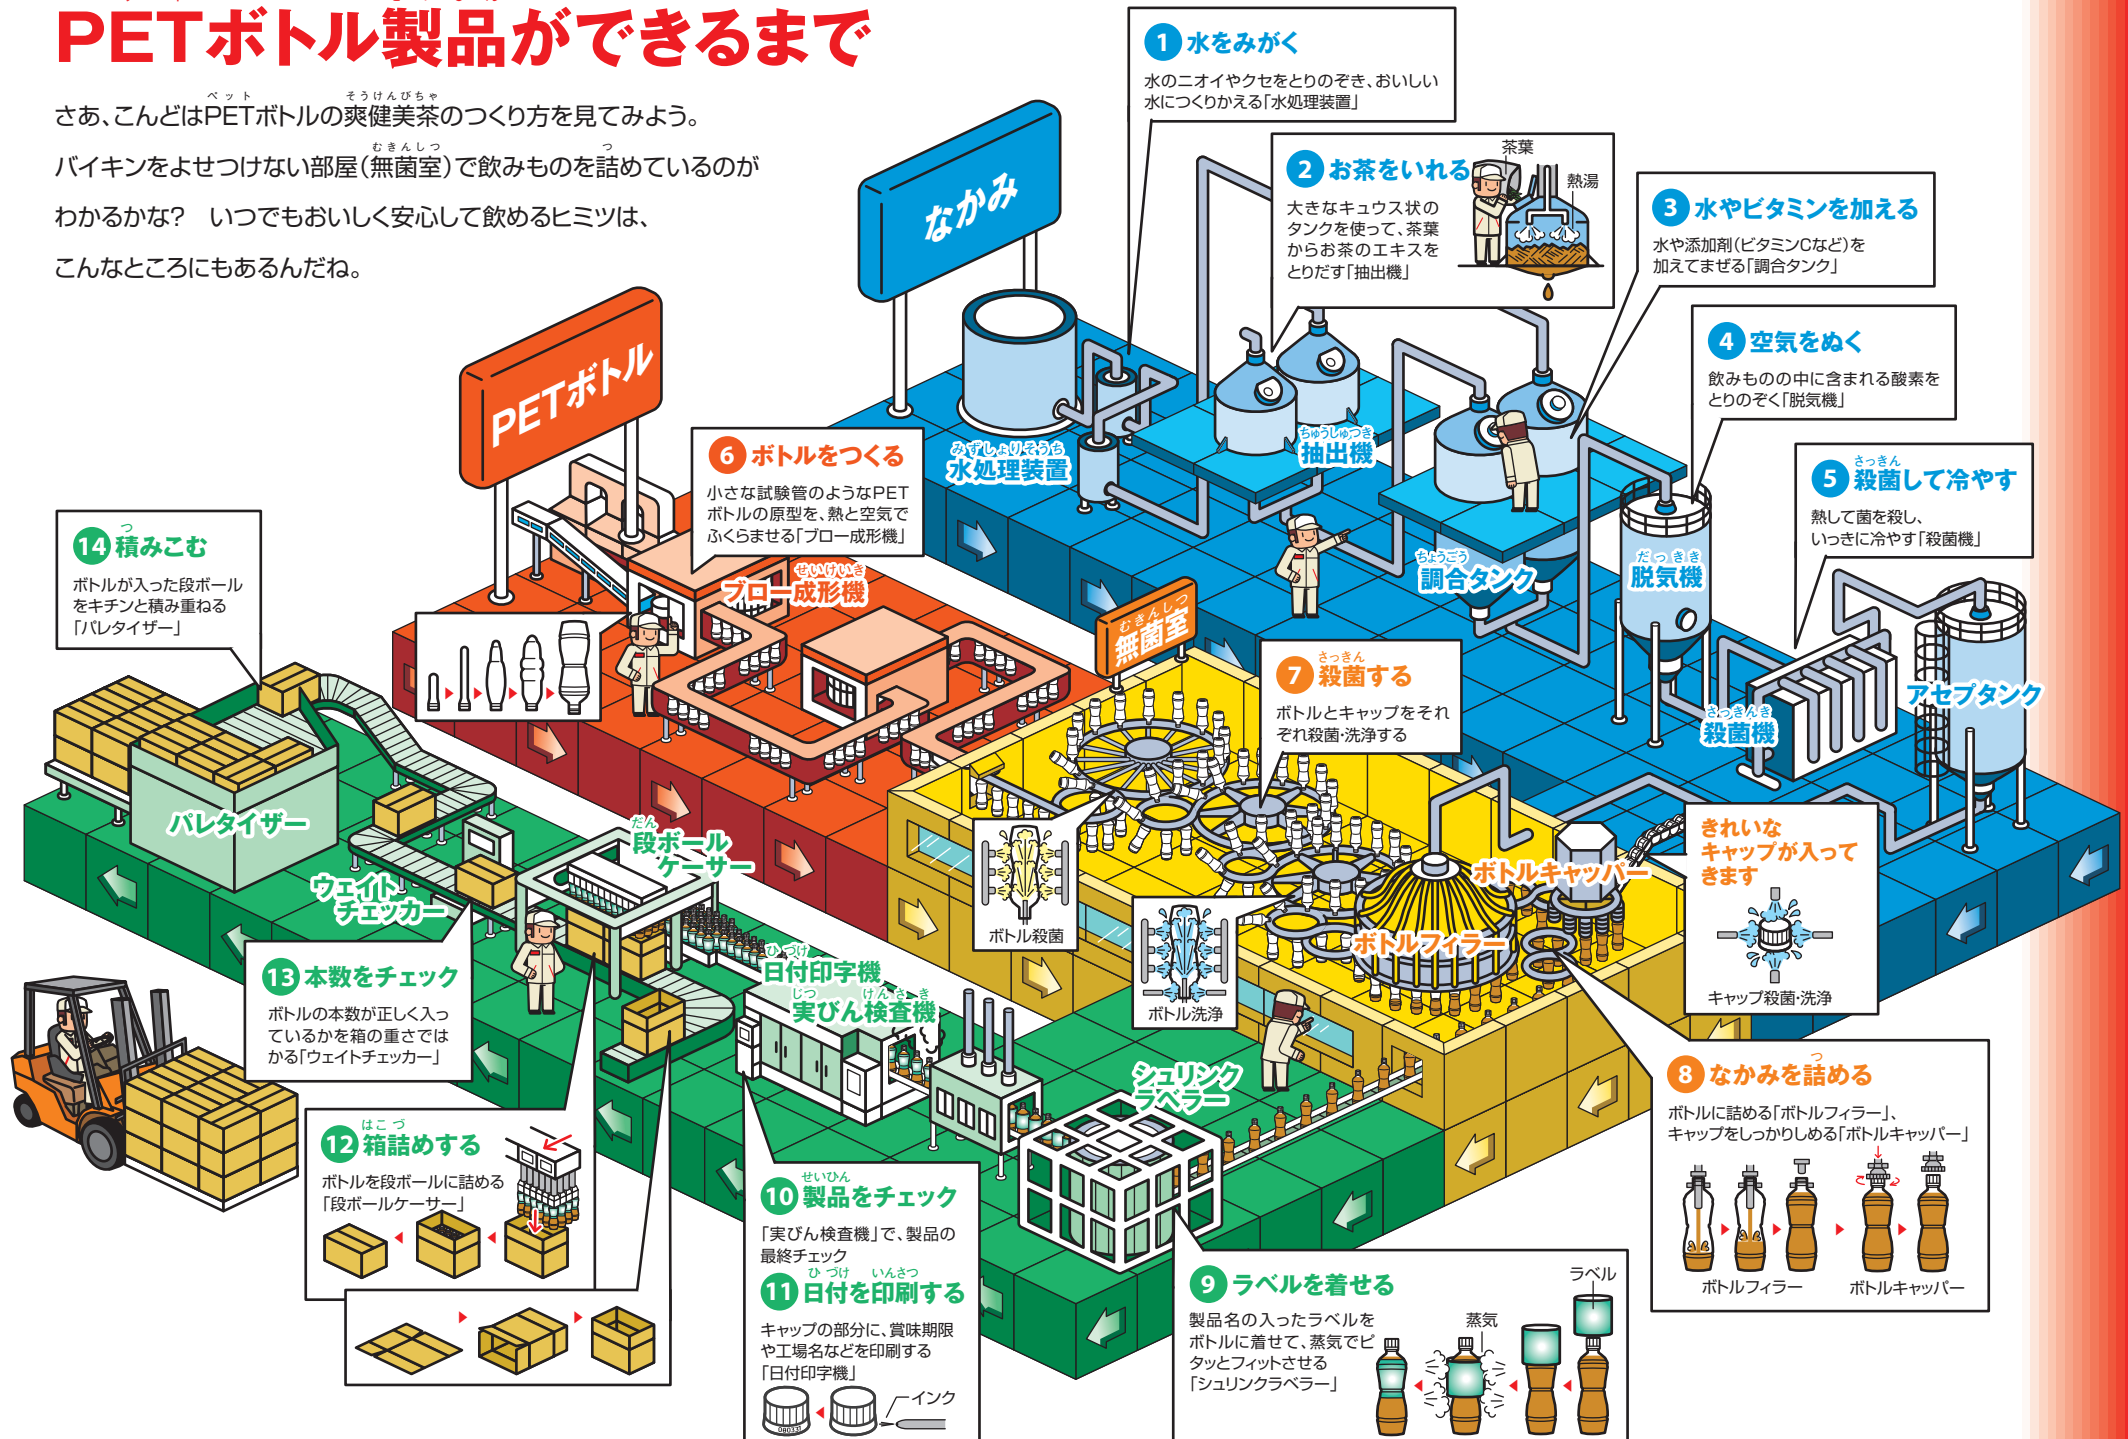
PETボトル製品ができるまで

さあ、こんどはPETボトルの爽健美茶のつくり方を見てみよう。バイキンをよせつけない部屋（無菌室）で飲みものを詰めているのがわかるかな？　いつでもおいしく安心して飲めるヒミツは、こんなところにもあるんだね。

1 水をみがく
水のニオイやクセをとりのぞき、おいしい水につくりかえる「水処理装置」

2 お茶をいれる
大きなキュウス状のタンクを使って、茶葉からお茶のエキスをとりだす「抽出機」
茶葉
熱湯

3 水やビタミンを加える
水や添加剤（ビタミンCなど）を加えてまぜる「調合タンク」

4 空気をぬく
飲みものの中に含まれる酸素をとりのぞく「脱気機」

5 殺菌して冷やす
熱して菌を殺し、いっきに冷やす「殺菌機」

6 ボトルをつくる
小さな試験管のようなPETボトルの原型を、熱と空気でふくらませる「ブロー成形機」

7 殺菌する
ボトルとキャップをそれぞれ殺菌・洗浄する

8 なかみを詰める
ボトルに詰める「ボトルフィラー」、キャップをしっかりしめる「ボトルキャッパー」
ボトルフィラー
ボトルキャッパー

9 ラベルを着せる
製品名の入ったラベルをボトルに着せて、蒸気でピタッとフィットさせる「シュリンクラベラー」
ラベル
蒸気

10 製品をチェック
「実びん検査機」で、製品の最終チェック

11 日付を印刷する
キャップの部分に、賞味期限や工場名などを印刷する「日付印字機」
インク

12 箱詰めする
ボトルを段ボールに詰める「段ボールケーサー」

13 本数をチェック
ボトルの本数が正しく入っているかを箱の重さではかる「ウェイトチェッカー」

14 積みこむ
ボトルが入った段ボールをキチンと積み重ねる「パレタイザー」

なかみ
PETボトル
水処理装置
抽出機
調合タンク
脱気機
殺菌機
アセプタンク
無菌室
ブロー成形機
ボトル殺菌
ボトル洗浄
ボトルフィラー
ボトルキャッパー
きれいなキャップが入ってきます
キャップ殺菌・洗浄
シュリンクラベラー
日付印字機
実びん検査機
段ボールケーサー
ウェイトチェッカー
パレタイザー